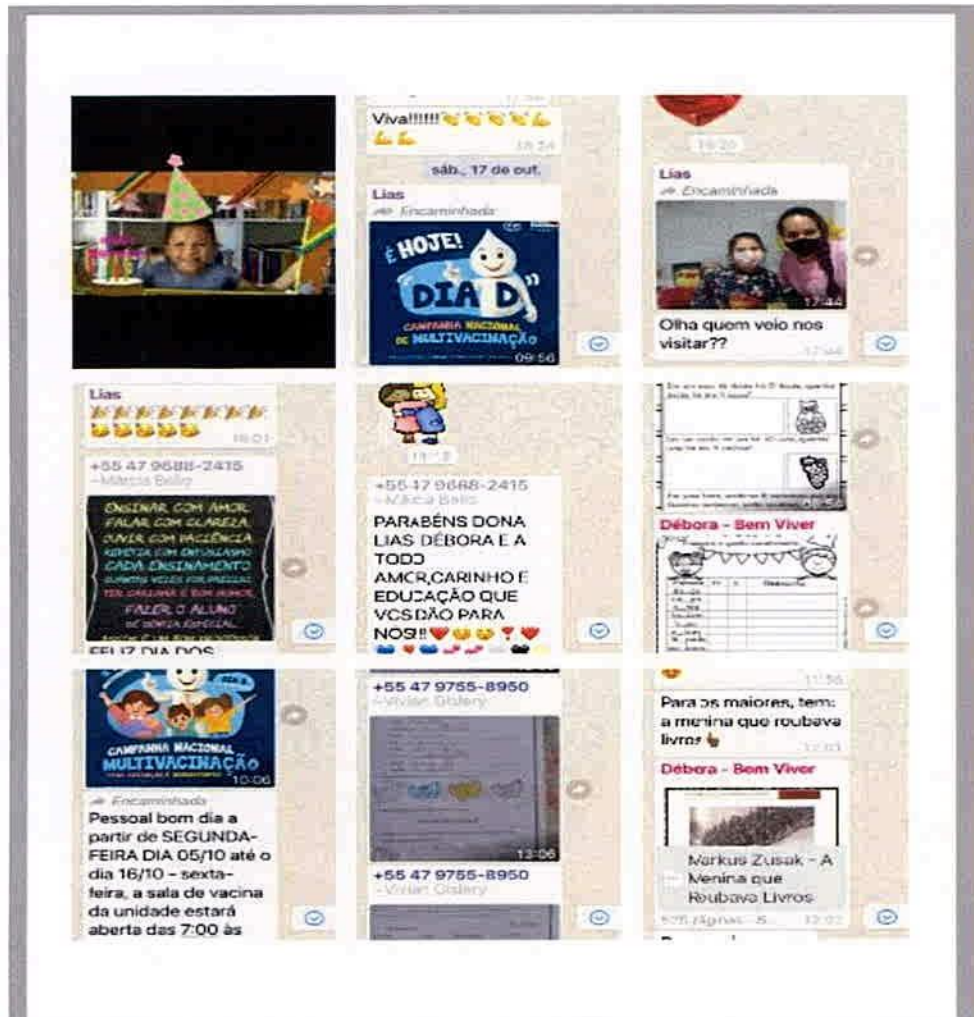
Viva!!!!!!

18:24

sáb., 17 de out.

Lias
Encaminhada

É HOJE!
DIA D
CAMPANHA NACIONAL DE MULTIVACINAÇÃO
09:56

19:20

Lias
Encaminhada

17:44

Olha quem veio nos visitar??

17:44

Lias

16:01

+55 47 9688-2415
~Márcia Bello

ENSINAR COM AMOR
FALAR COM CLAREZA
OUVIR COM PACIÊNCIA
REPETIR COM ENTUSIASMO
CADA ENSINAMENTO
QUANTAS VEZES FOR PRECISO
TER CARINHO E BOM HUMOR
FAZER O ALUNO
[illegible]

FELIZ DIA DOS

19:12

+55 47 9688-2415
~Márcia Bello

PARABÉNS DONA LIAS DÉBORA E A TODO AMOR,CARINHO E EDUCAÇÃO QUE VCS DÃO PARA NOS!!

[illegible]

Débora - Bem Viver

CAMPANHA NACIONAL
MULTIVACINAÇÃO
10:06

Encaminhada

Pessoal bom dia a partir de SEGUNDA-FEIRA DIA 05/10 até o dia 16/10 - sexta-feira, a sala de vacina da unidade estará aberta das 7:00 às

+55 47 9755-8950
~Vivian Globery

12:06

+55 47 9755-8950
~Vivian Globery

11:56

Para os maiores, tem: a menina que roubava livros

12:01

Débora - Bem Viver

Markus Zusak - A Menina que Roubava Livros

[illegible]

12:02